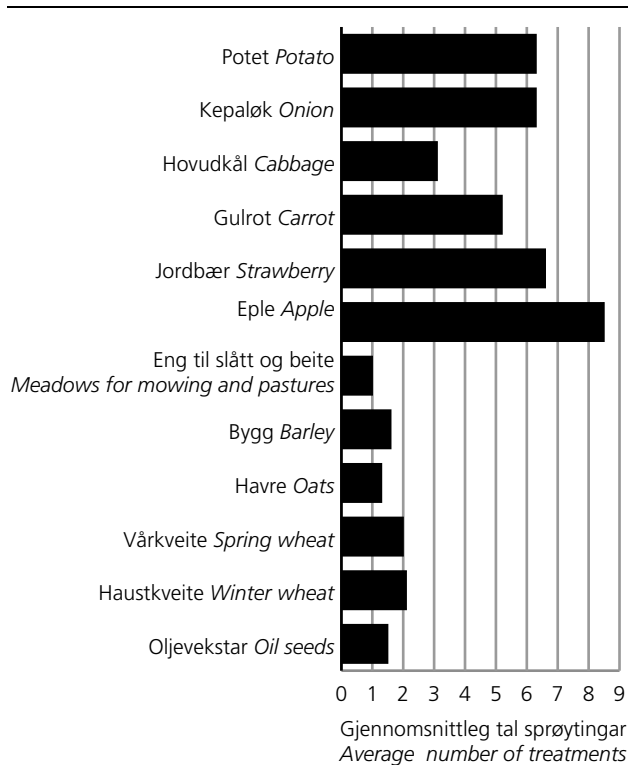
Potet *Potato*

Kepaløk *Onion*

Hovudkål *Cabbage*

Gulrot *Carrot*

Jordbær *Strawberry*

Eple *Apple*

Eng til slått og beite
*Meadows for mowing and pastures*

Bygg *Barley*

Havre *Oats*

Vårkveite *Spring wheat*

Haustkveite *Winter wheat*

Oljevekstar *Oil seeds*

0 1 2 3 4 5 6 7 8 9

Gjennomsnittleg tal sprøytingar
*Average number of treatments*